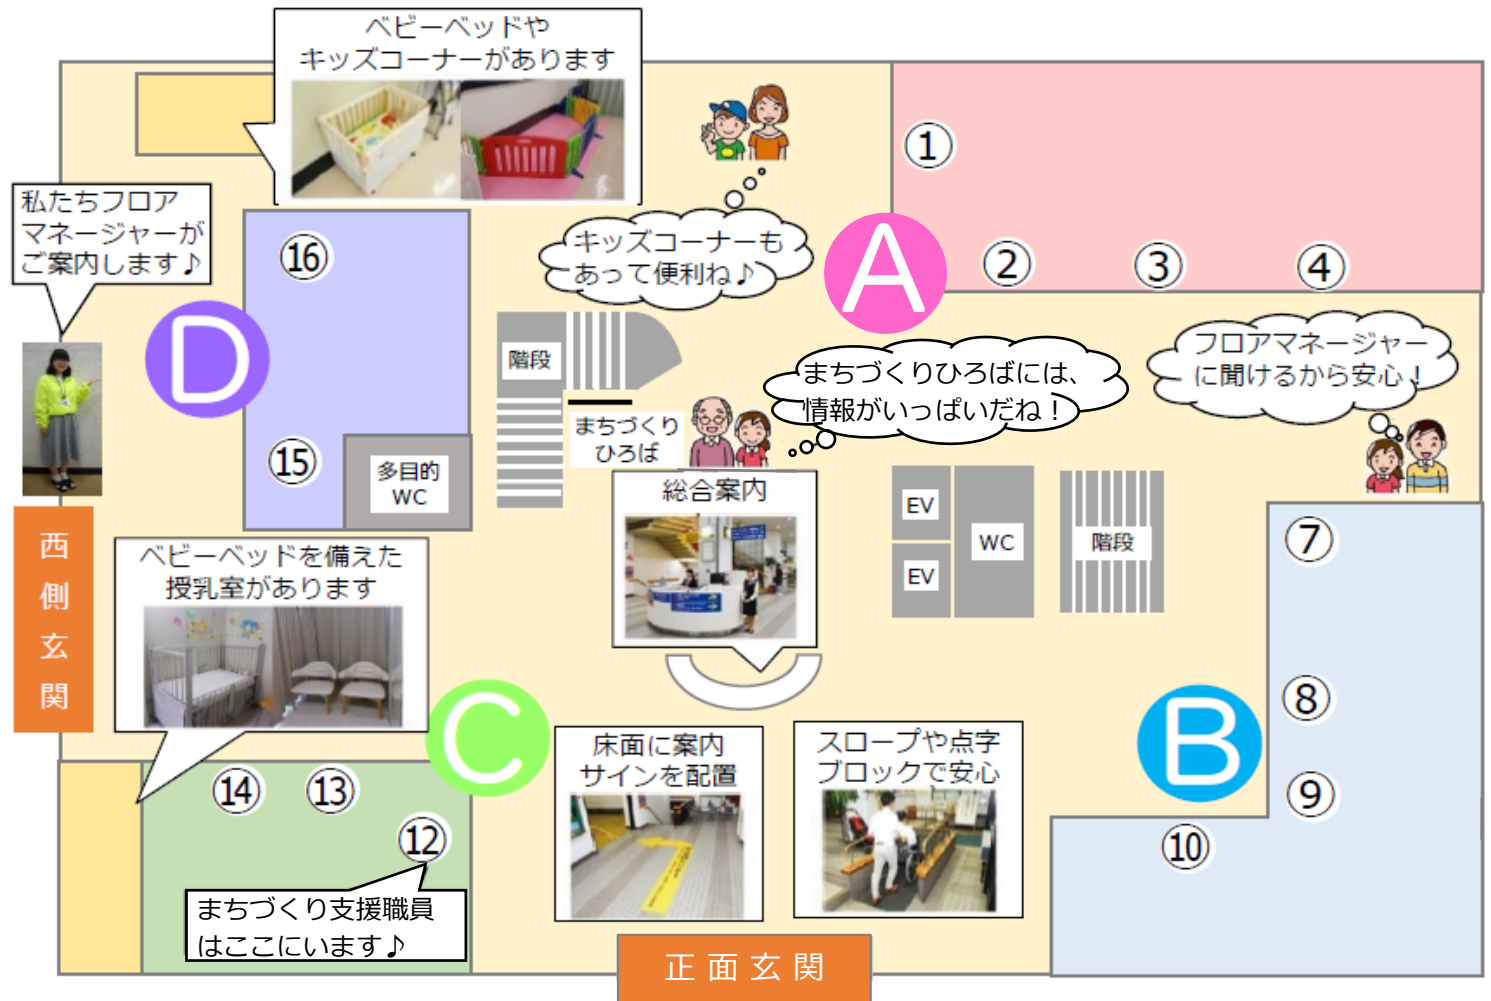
ベビーベッドや
キッズコーナーがあります

私たちフロアマネージャーがご案内します♪

①

キッズコーナーもあって便利ね♪

A

②

③

④

⑯

D

階段

まちづくりひろば

まちづくりひろばには、情報がいっぱいだね！

フロアマネージャーに聞けるから安心！

⑮

多目的WC

総合案内

EV

EV

WC

階段

⑦

西側玄関

ベビーベッドを備えた授乳室があります

⑧

B

⑨

C

床面に案内サインを配置

スロープや点字ブロックで安心

⑭

⑬

⑫

⑩

まちづくり支援職員はここにいます♪

正面玄関